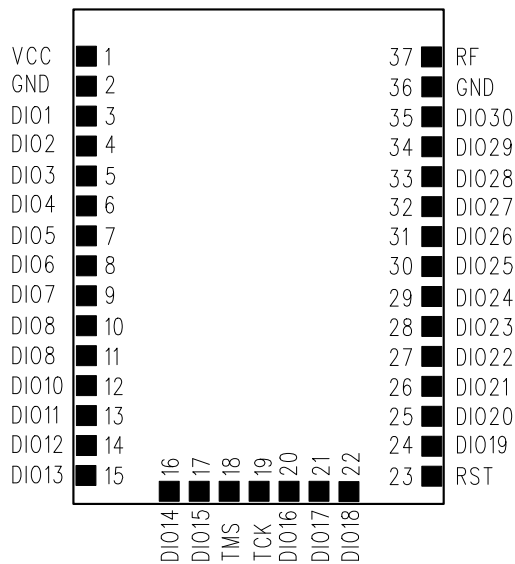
VCC 1
GND 2
DIO1 3
DIO2 4
DIO3 5
DIO4 6
DIO5 7
DIO6 8
DIO7 9
DIO8 10
DIO8 11
DIO10 12
DIO11 13
DIO12 14
DIO13 15

37 RF
36 GND
35 DIO30
34 DIO29
33 DIO28
32 DIO27
31 DIO26
30 DIO25
29 DIO24
28 DIO23
27 DIO22
26 DIO21
25 DIO20
24 DIO19
23 RST

16 DIO14
17 DIO15
18 TMS
19 TCK
20 DIO16
21 DIO17
22 DIO18